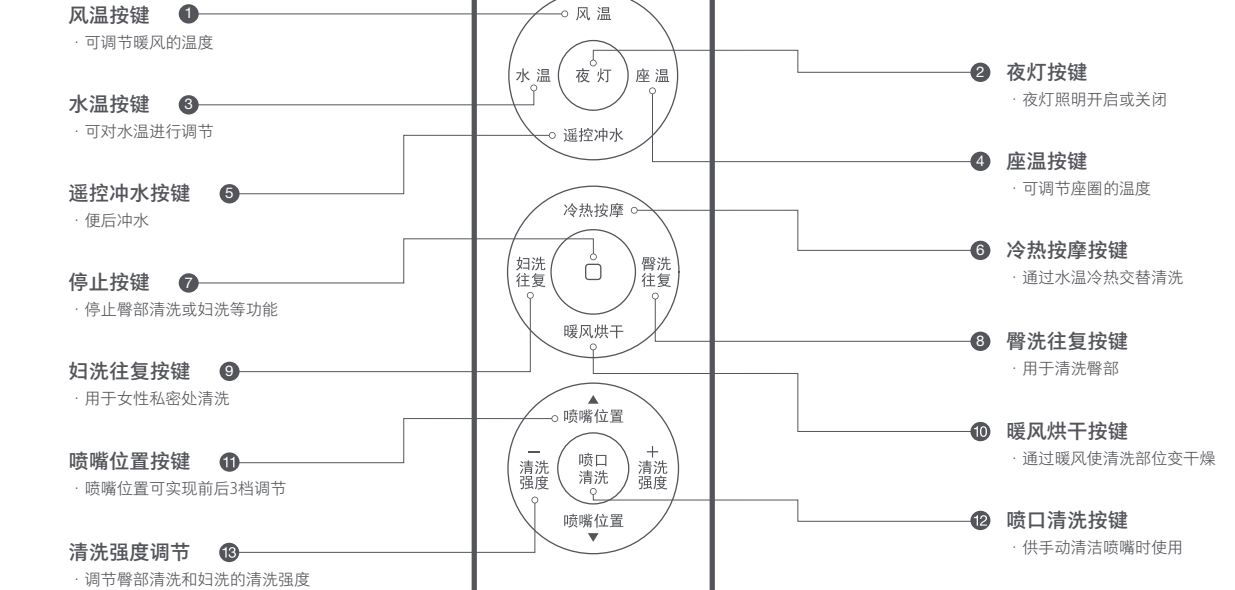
风温按键 1
· 可调节暖风的温度

水温按键 3
· 可对水温进行调节

遥控冲水按键 5
· 便后冲水

停止按键 7
· 停止臀部清洗或妇洗等功能

妇洗往复按键 9
· 用于女性私密处清洗

喷嘴位置按键 11
· 喷嘴位置可实现前后3档调节

清洗强度调节 13
· 调节臀部清洗和妇洗的清洗强度

风 温
水 温
夜 灯
座 温
遥控冲水
冷热按摩
妇洗 往复
臀洗 往复
暖风烘干
▲
喷嘴位置
−
清洗 强度
喷口 清洗
+
清洗 强度
喷嘴位置
▼

2 夜灯按键
· 夜灯照明开启或关闭

4 座温按键
· 可调节座圈的温度

6 冷热按摩按键
· 通过水温冷热交替清洗

8 臀洗往复按键
· 用于清洗臀部

10 暖风烘干按键
· 通过暖风使清洗部位变干燥

12 喷口清洗按键
· 供手动清洁喷嘴时使用